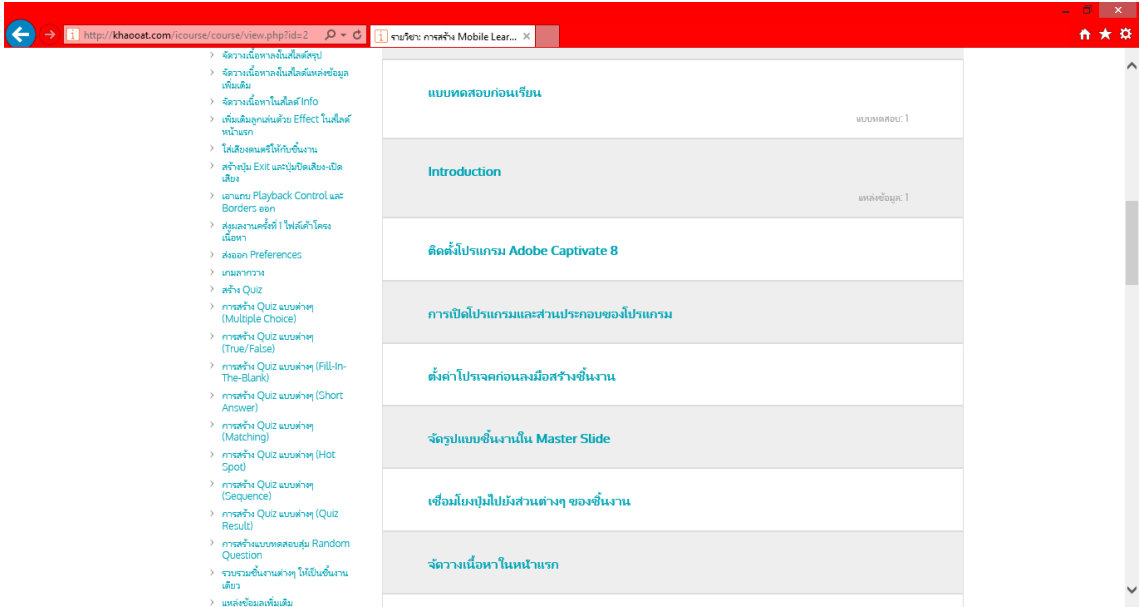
http://khaooat.com/icourse/course/view.php?id=2

รายวิชา: การสร้าง Mobile Lear...

> จัดวางเนื้อหาลงในสไลด์สรุป
> จัดวางเนื้อหาลงในสไลด์แหล่งข้อมูลเพิ่มเติม
> จัดวางเนื้อหาในสไลด์ Info
> เพิ่มเติมลูกเล่นด้วย Effect ในสไลด์หน้าแรก
> ใส่เสียงดนตรีให้กับชิ้นงาน
> สร้างปุ่ม Exit และปุ่มปิดเสียง-เปิดเสียง
> เอาแถบ Playback Control และ Borders ออก
> ส่งผลงานครั้งที่ 1 ไฟล์เค้าโครงเนื้อหา
> ส่งออก Preferences
> เกมลากวาง
> สร้าง Quiz
> การสร้าง Quiz แบบต่างๆ (Multiple Choice)
> การสร้าง Quiz แบบต่างๆ (True/False)
> การสร้าง Quiz แบบต่างๆ (Fill-In-The-Blank)
> การสร้าง Quiz แบบต่างๆ (Short Answer)
> การสร้าง Quiz แบบต่างๆ (Matching)
> การสร้าง Quiz แบบต่างๆ (Hot Spot)
> การสร้าง Quiz แบบต่างๆ (Sequence)
> การสร้าง Quiz แบบต่างๆ (Quiz Result)
> การสร้างแบบทดสอบสุ่ม Random Question
> รวบรวมชิ้นงานต่างๆ ให้เป็นชิ้นงานเดียว
> แหล่งข้อมูลเพิ่มเติม

แบบทดสอบก่อนเรียน
แบบทดสอบ: 1

Introduction
แหล่งข้อมูล: 1

ติดตั้งโปรแกรม Adobe Captivate 8

การเปิดโปรแกรมและส่วนประกอบของโปรแกรม

ตั้งค่าโปรเจคก่อนลงมือสร้างชิ้นงาน

จัดรูปแบบชิ้นงานใน Master Slide

เชื่อมโยงปุ่มไปยังส่วนต่างๆ ของชิ้นงาน

จัดวางเนื้อหาในหน้าแรก